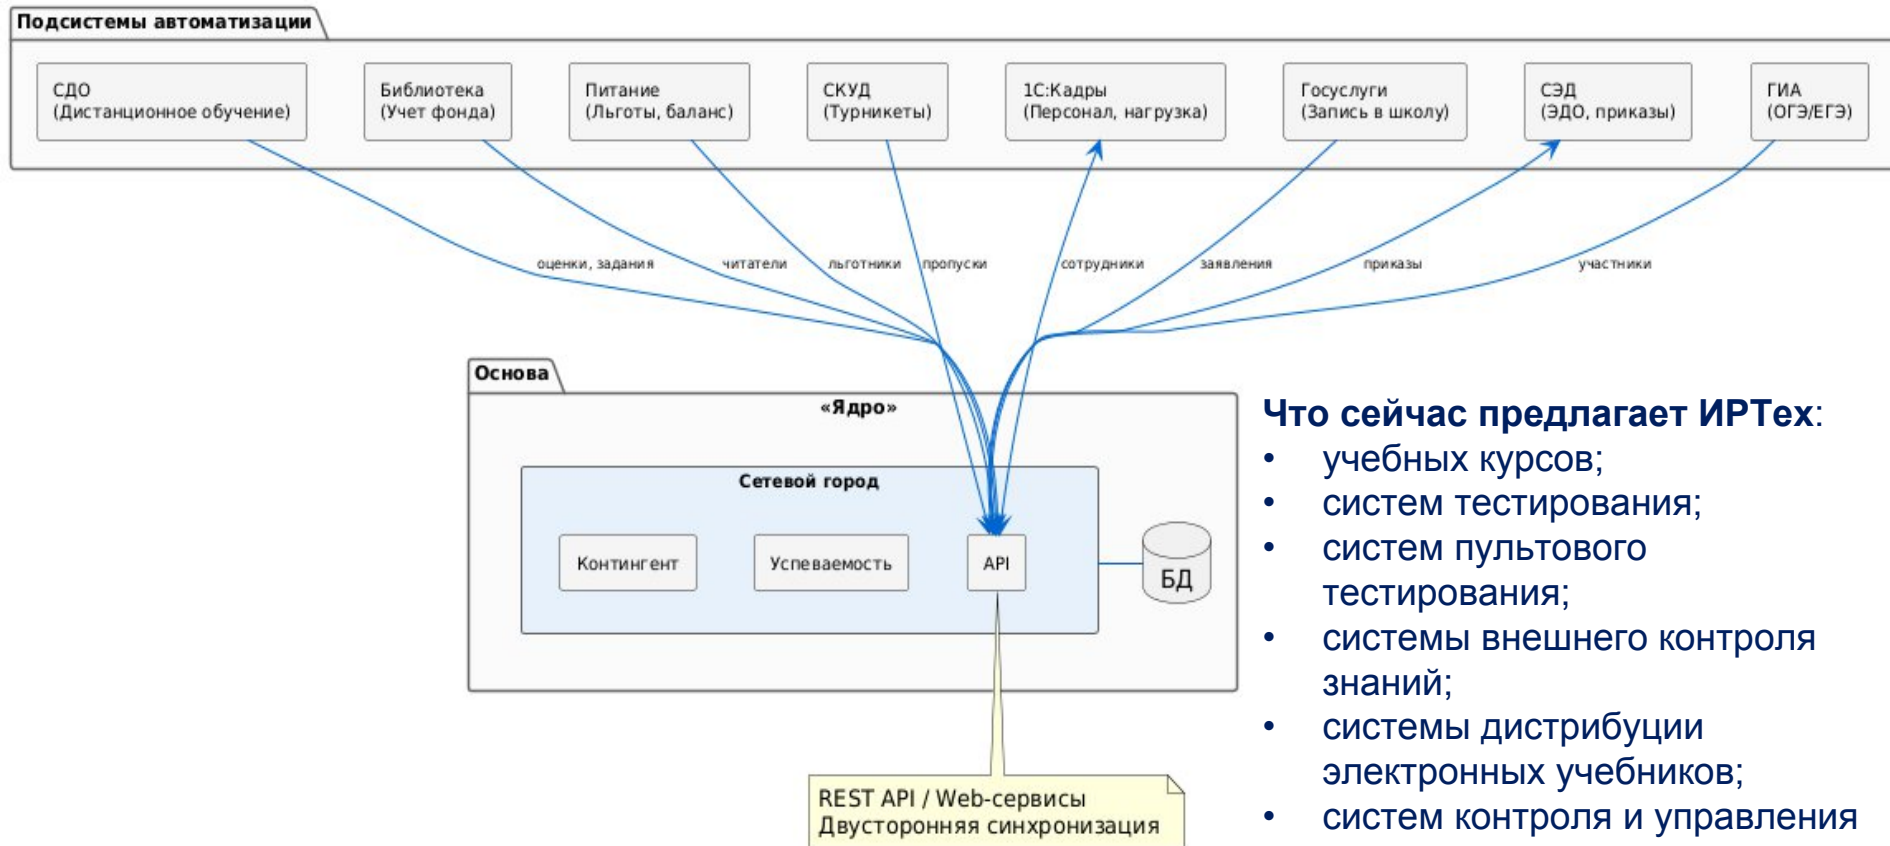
Подсистемы автоматизации

СДО
(Дистанционное обучение)

Библиотека
(Учет фонда)

Питание
(Льготы, баланс)

СКУД
(Турникеты)

1С:Кадры
(Персонал, нагрузка)

Госуслуги
(Запись в школу)

СЭД
(ЭДО, приказы)

ГИА
(ОГЭ/ЕГЭ)

оценки, задания

читатели

льготники

пропуски

сотрудники

заявления

приказы

участники

Основа

«Ядро»

Сетевой город

Контингент

Успеваемость

API

БД

REST API / Web-сервисы
Двусторонняя синхронизация

Что сейчас предлагает ИРТех:
• учебных курсов;
• систем тестирования;
• систем пультового тестирования;
• системы внешнего контроля знаний;
• системы дистрибуции электронных учебников;
• систем контроля и управления